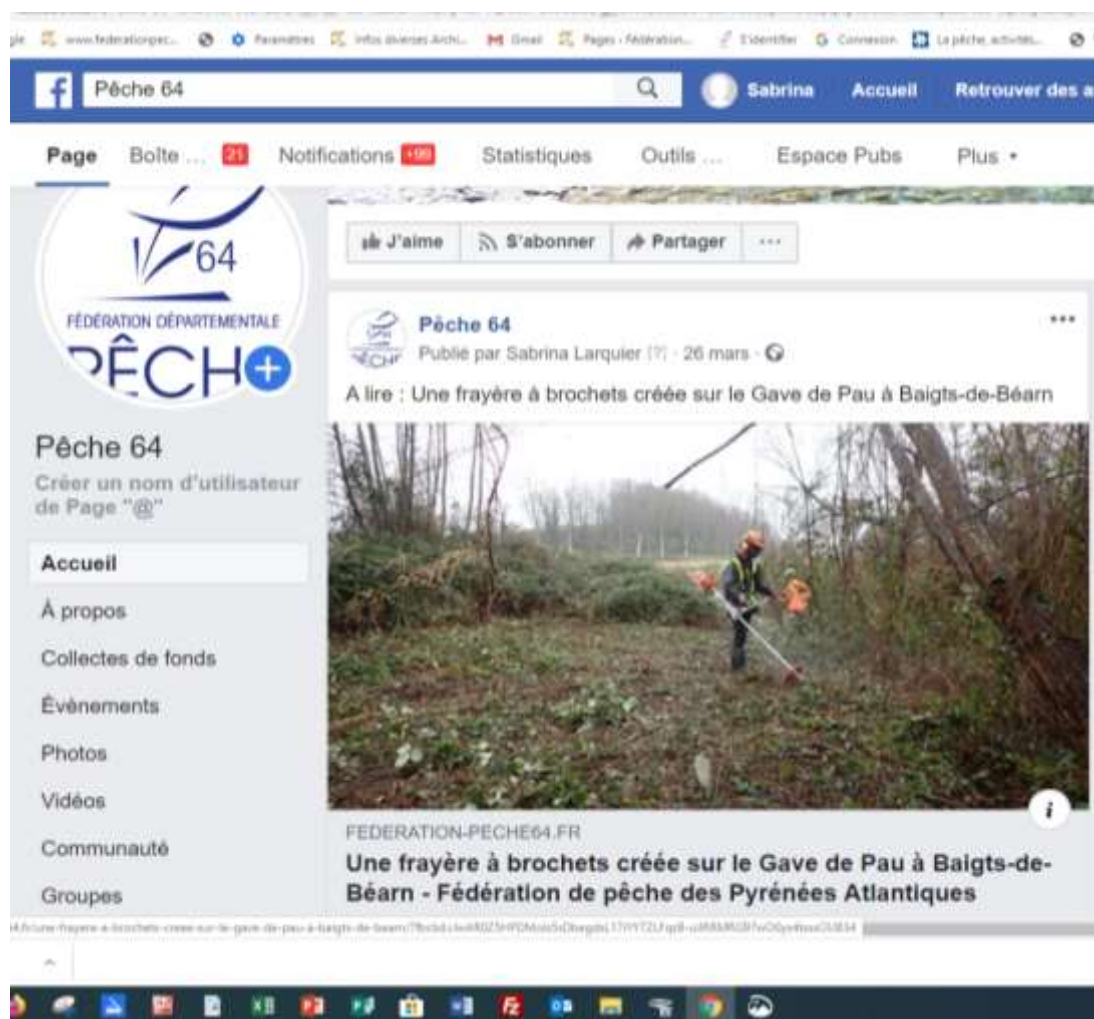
www.federationpec... Paramètres Infos diverses Archi... Gmail Pages - Fédération... S'identifier Connexion La pêche, activités...

Pêche 64

Sabrina Accueil Retrouver des a

Page Boîte ... 21 Notifications +99 Statistiques Outils ... Espace Pubs Plus ▾

64
FÉDÉRATION DÉPARTEMENTALE
PÊCH+

Pêche 64
Créer un nom d'utilisateur de Page "@"

Accueil
À propos
Collectes de fonds
Évènements
Photos
Vidéos
Communauté
Groupes

J'aime S'abonner Partager ···

Pêche 64
Publié par Sabrina Larquier [?] · 26 mars ·

A lire : Une frayère à brochets créée sur le Gave de Pau à Baigts-de-Béarn

FEDERATION-PECHE64.FR
Une frayère à brochets créée sur le Gave de Pau à Baigts-de-Béarn - Fédération de pêche des Pyrénées Atlantiques

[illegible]/une-frayere-a-brochets-creee-sur-le-gave-de-pau-a-baigts-de-bearn/?fbclid=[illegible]